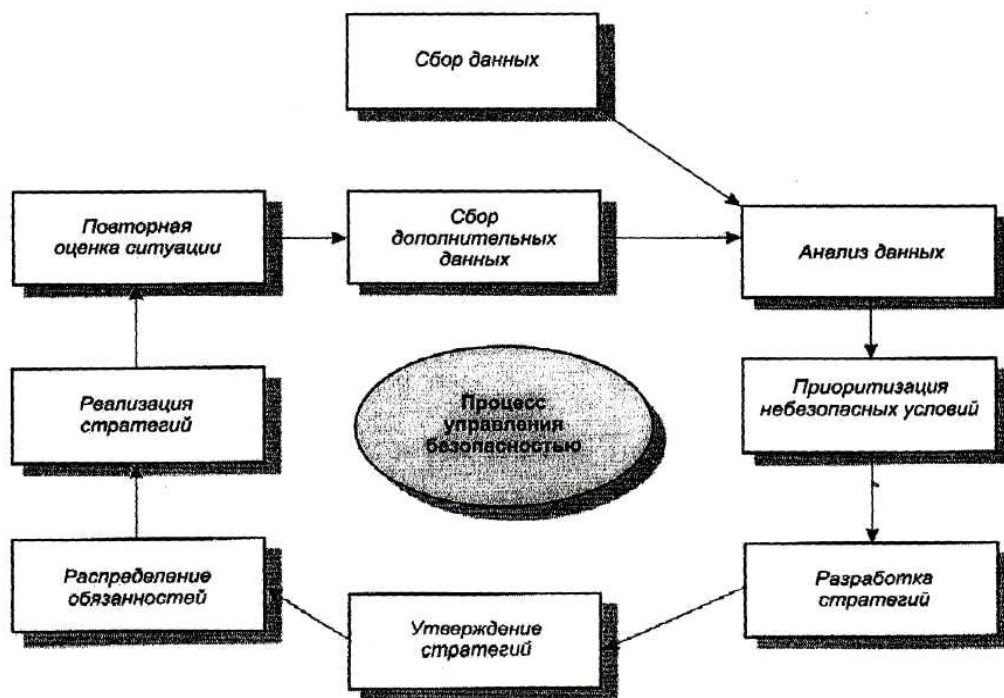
Сбор данных

Повторная оценка ситуации

Сбор дополнительных данных

Анализ данных

Приоритизация небезопасных условий

Реализация стратегий

Процесс управления безопасностью

Распределение обязанностей

Разработка стратегий

Утверждение стратегий